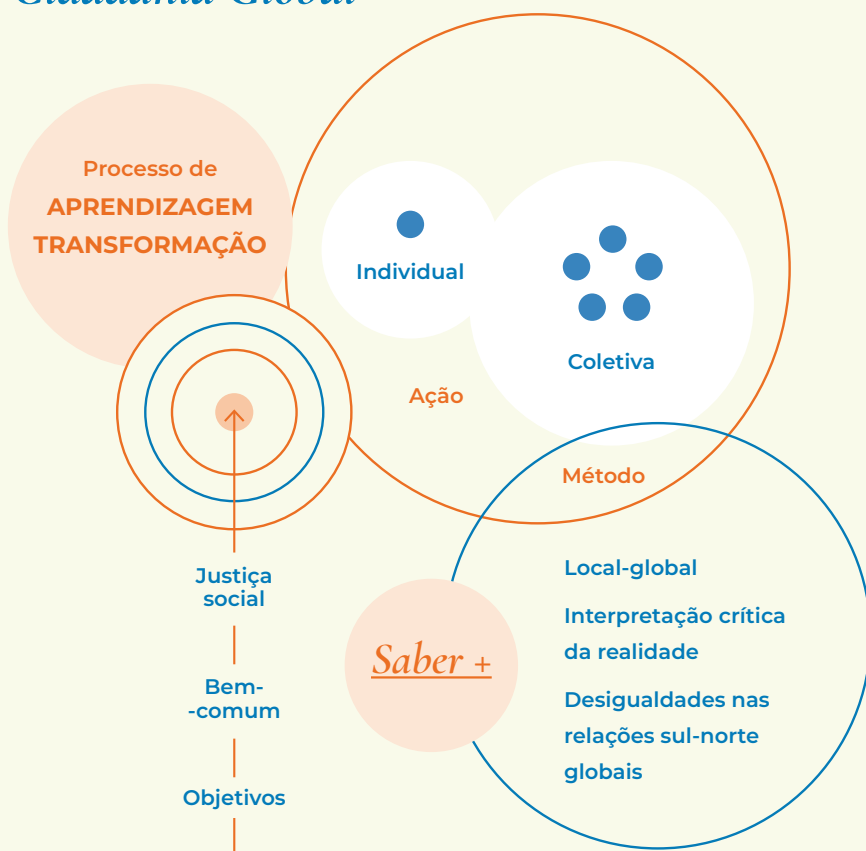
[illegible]

Processo de
APRENDIZAGEM
TRANSFORMAÇÃO

Individual

Coletiva

Ação

Método

Justiça social

Bem-comum

Objetivos

Saber +

Local-global

Interpretação crítica da realidade

Desigualdades nas relações sul-norte globais